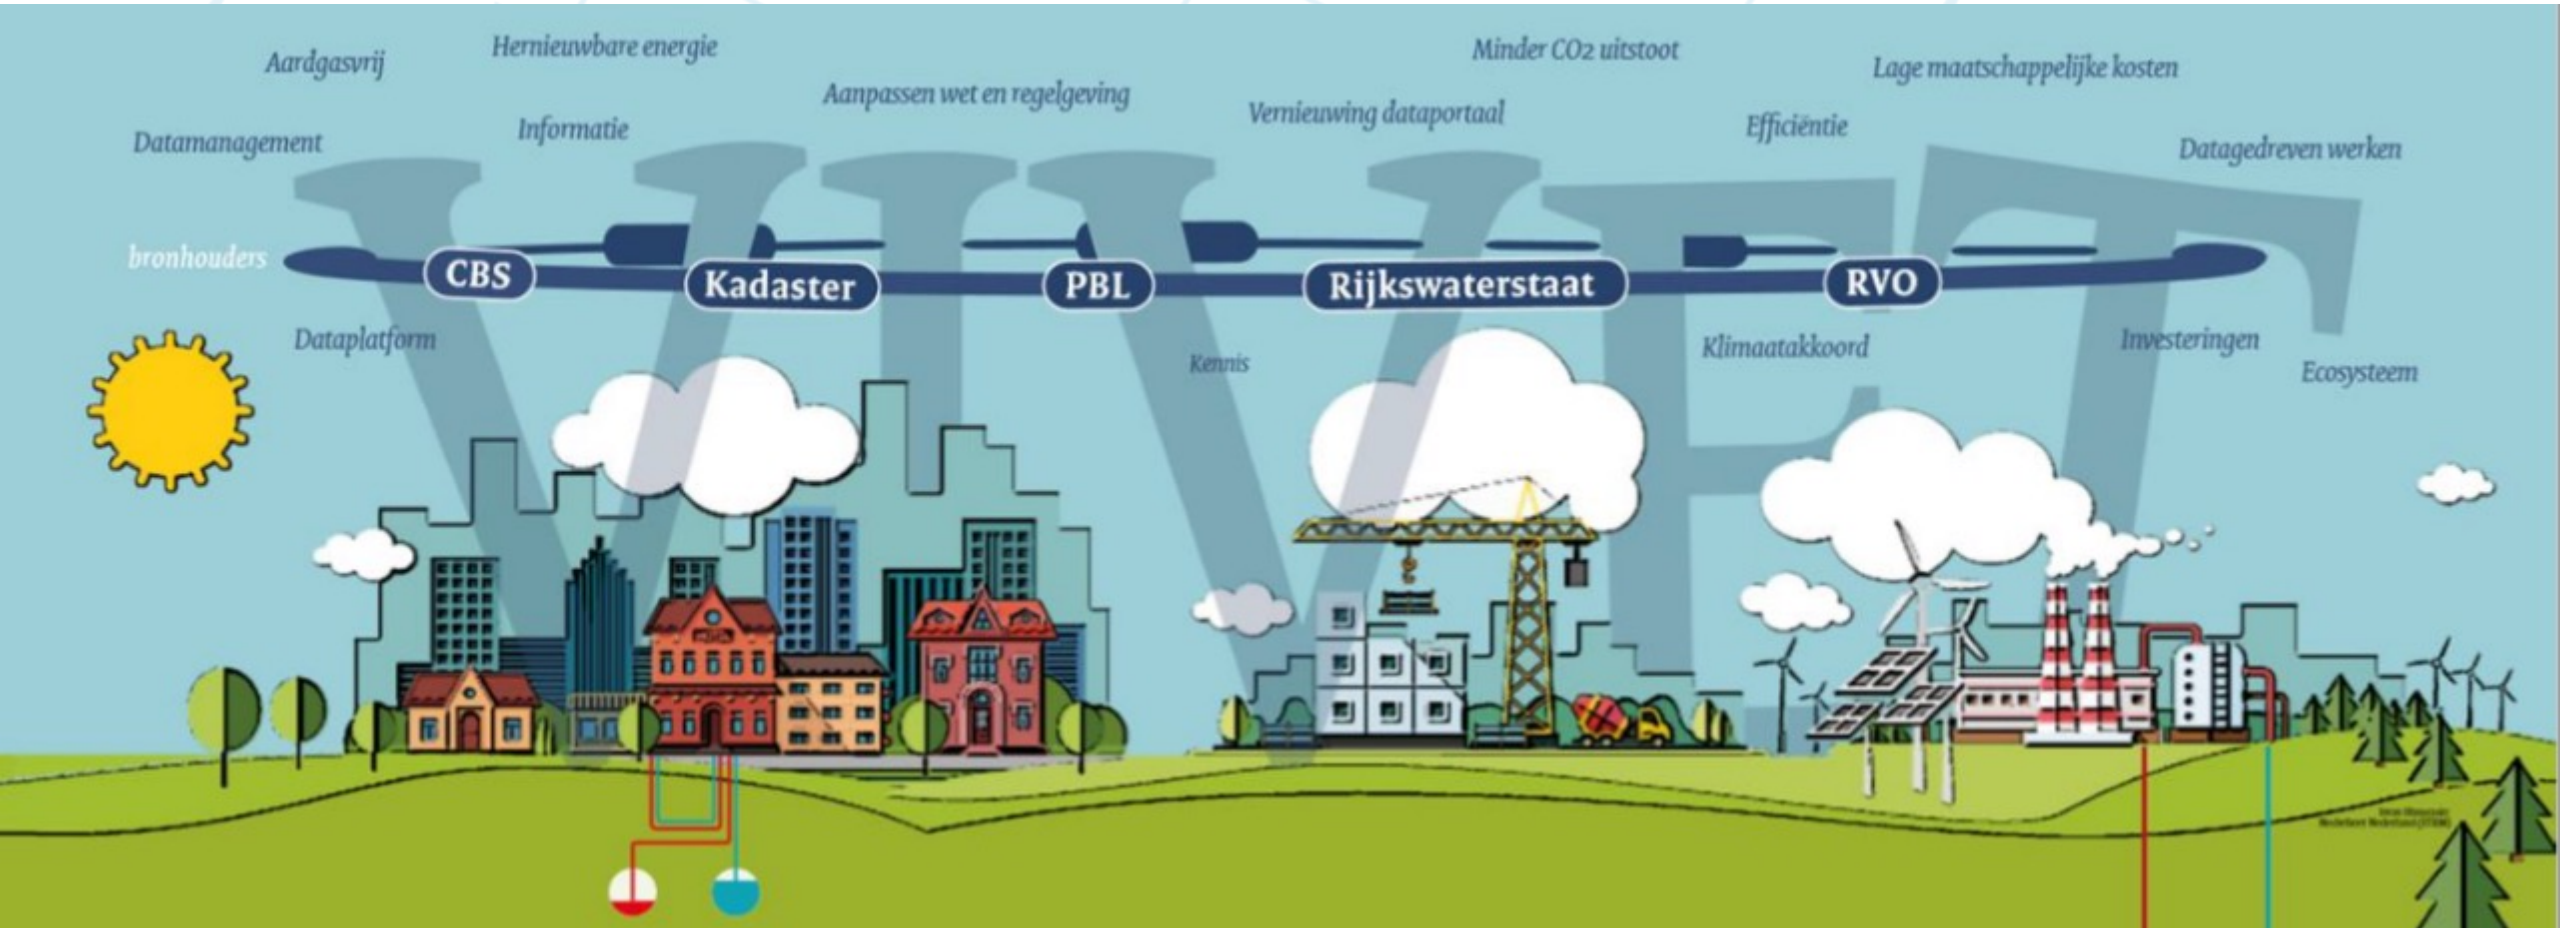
Aardgasvrij

Hernieuwbare energie

Minder CO2 uitstoot

Lage maatschappelijke kosten

Aanpassen wet en regelgeving

Vernieuwing dataportaal

Datamanagement

Informatie

Efficiëntie

Datagedreven werken

VIVET

bronhouders

CBS

Kadaster

PBL

Rijkswaterstaat

RVO

Dataplatform

Kennis

Klimaatakkoord

Investeringen

Ecosysteem

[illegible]